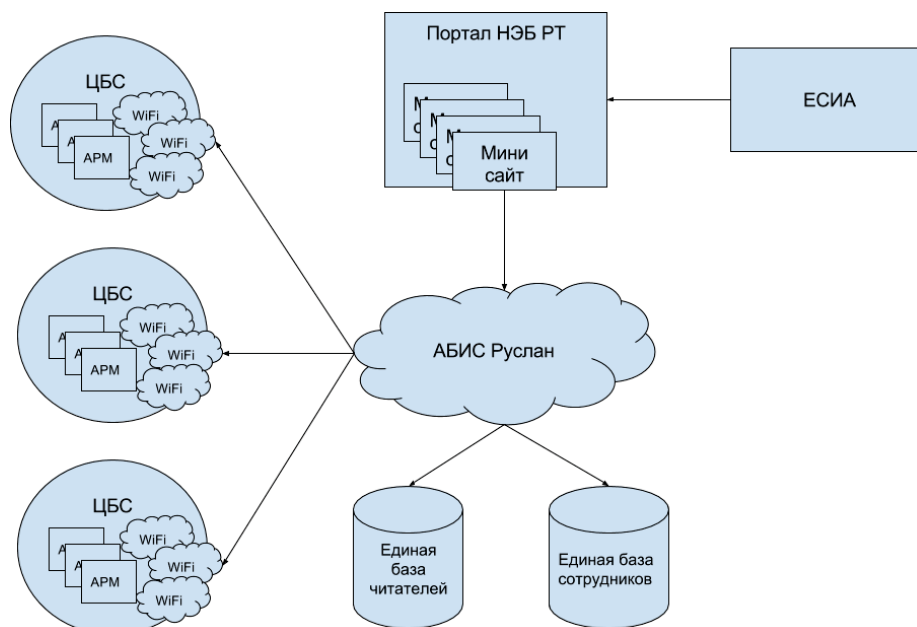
Портал НЭБ РТ

М с

М с

М с

Мини сайт

ЕСИА

ЦБС

А

А

АРМ

WiFi

WiFi

WiFi

ЦБС

А

А

АРМ

WiFi

WiFi

WiFi

ЦБС

А

А

АРМ

WiFi

WiFi

WiFi

АБИС Руслан

Единая база читателей

Единая база сотрудников